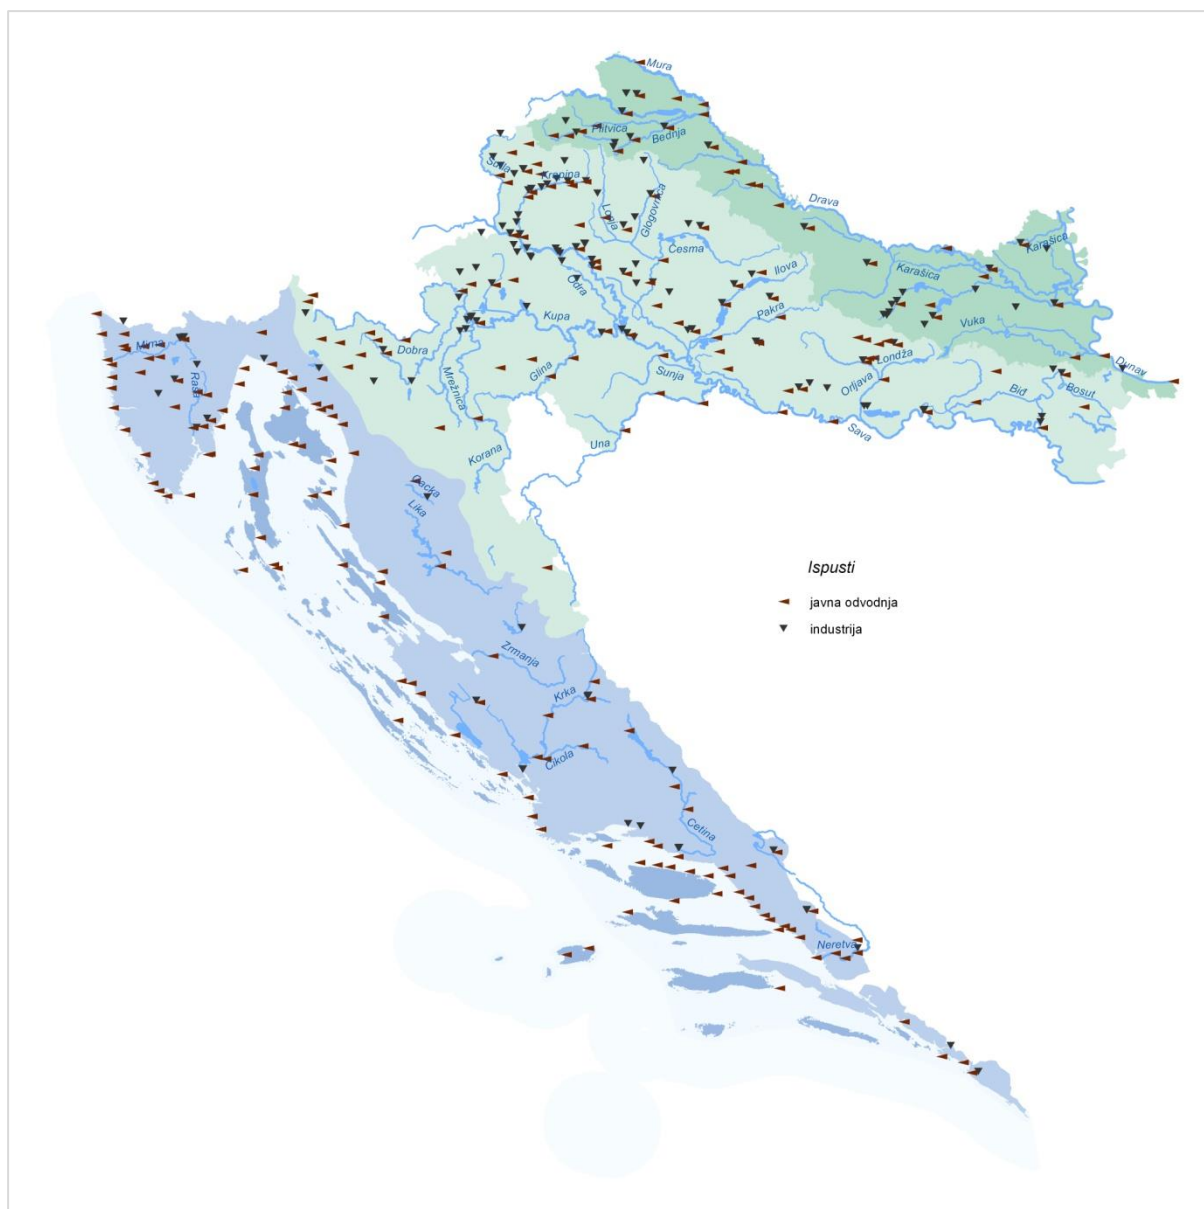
Mura
Plitvica
Bednja
Sutla
Krapina
Lonja
Glogovnica
Drava
Česma
Karašica
Odra
Ilova
Karašica
Kupa
Pakra
Vuka
Dobra
Mrežnica
Glina
Sunja
Londža
Dunav
Mirna
Raša
Orljava
Bid
Bosut
Sava
Una
Korana
Gacka
Lika
Ispusti
javna odvodnja
industrija
Zrmanja
Krka
Čikola
Cetina
Neretva